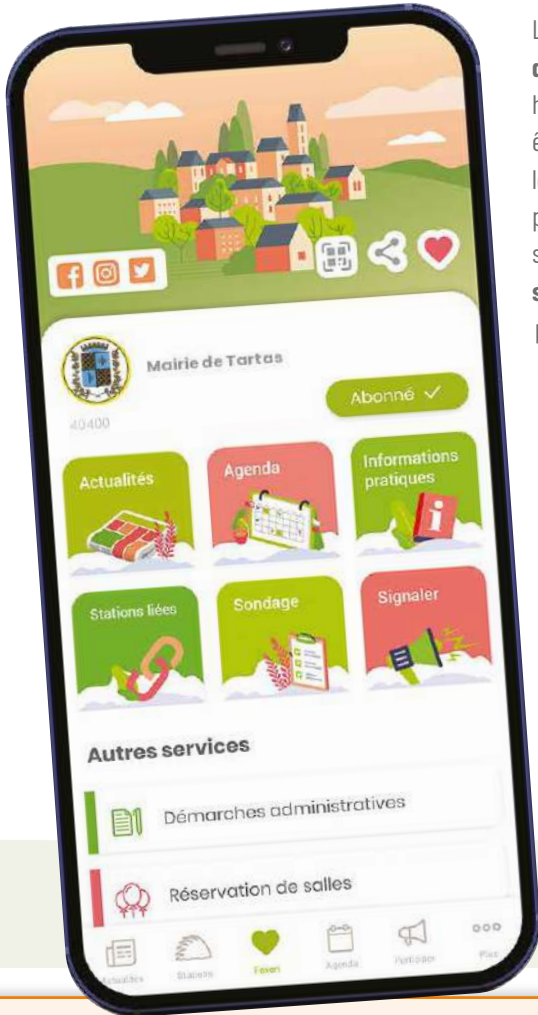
Mairie de Tartas

40400

Abonné ✓

Actualités

Agenda

Informations pratiques

Stations liées

Sondage

Signaler

Autres services

Démarches administratives

Réservation de salles

Actualités

Stations

Favori

Agenda

Participer

Plus

L
c
h
é
l
p
s
s
l